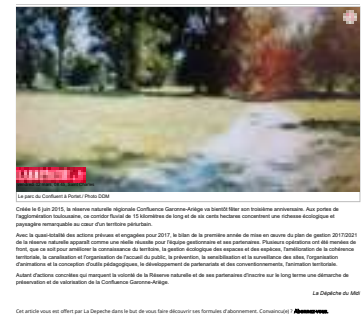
Le parc du Confluent à Portet / Photo DDM

Créée le 6 juin 2015, la réserve naturelle régionale Confluence Garonne-Ariège va bientôt fêter son troisième anniversaire. Aux portes de l'agglomération toulousaine, ce corridor fluvial de 15 kilomètres de long et de six cents hectares concentrent une richesse écologique et paysagère remarquable au cœur d'un territoire périurbain.

Avec la quasi-totalité des actions prévues et engagées pour 2017, le bilan de la première année de mise en œuvre du plan de gestion 2017/2021 de la réserve naturelle apparaît comme une réelle réussite pour l'équipe gestionnaire et ses partenaires. Plusieurs opérations ont été menées de front, que ce soit pour améliorer la connaissance du territoire, la gestion écologique des espaces et des espèces, l'amélioration de la cohérence territoriale, la canalisation et l'organisation de l'accueil du public, la prévention, la sensibilisation et la surveillance des sites, l'organisation d'animations et la conception d'outils pédagogiques, le développement de partenariats et des conventionnements, l'animation territoriale.

Autant d'actions concrètes qui marquent la volonté de la Réserve naturelle et de ses partenaires d'inscrire sur le long terme une démarche de préservation et de valorisation de la Confluence Garonne-Ariège.

La Dépêche du Midi

Cet article vous est offert par La Depeche dans le but de vous faire découvrir ses formules d'abonnement. Convaincu(e) ? Abonnez-vous.